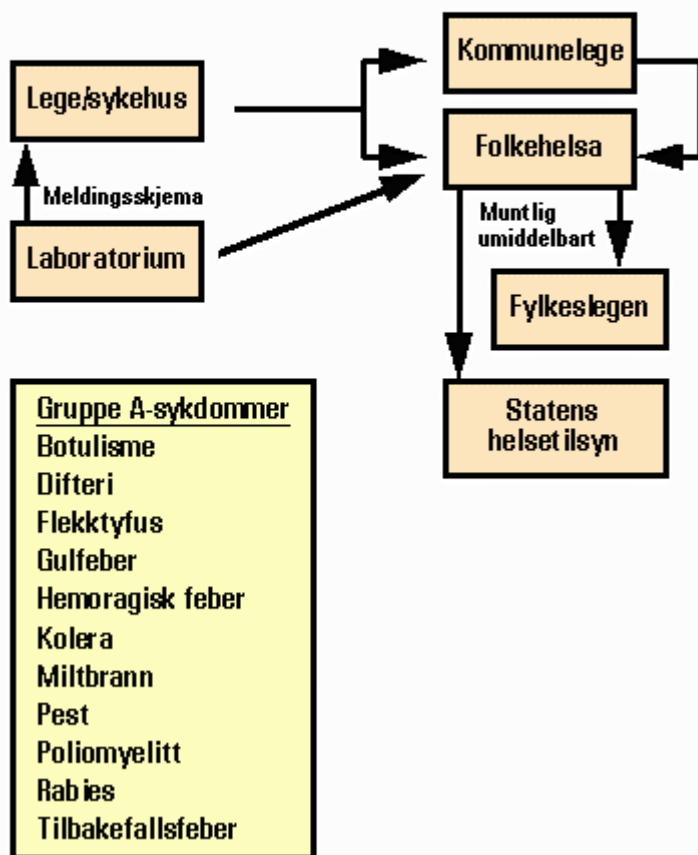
Lege/sykehus

Meldingsskjema

Laboratorium

Kommunelege

Folkehelsa

Muntlig umiddelbart

Fylkeslegen

Statens helsetilsyn

Gruppe A-sykdommer
Botulisme
Difteri
Flekktyfus
Gulfeber
Hemoragisk feber
Kolera
Miltbrann
Pest
Poliomyelitt
Rabies
Tilbakefallsfeber